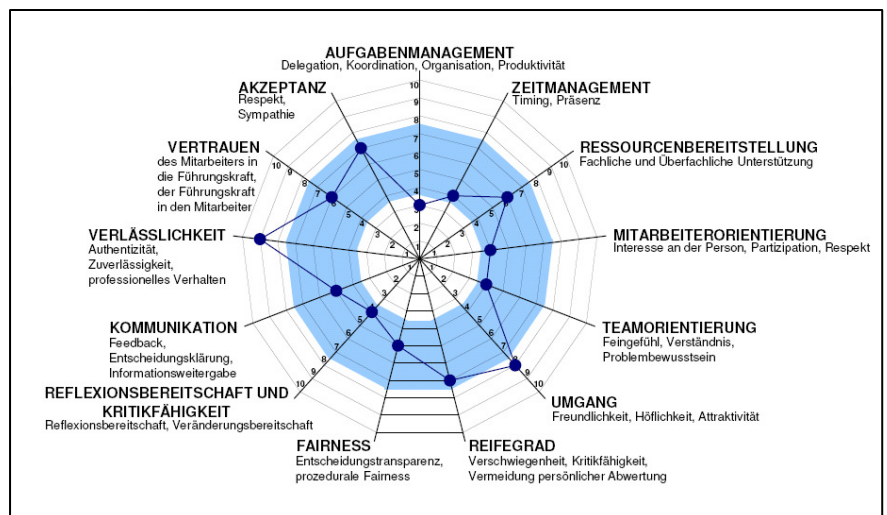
AUFGABENMANAGEMENT
Delegation, Koordination, Organisation, Produktivität

ZEITMANAGEMENT
Timing, Präsenz

RESSOURCENBEREITSTELLUNG
Fachliche und Überfachliche Unterstützung

MITARBEITERORIENTIERUNG
Interesse an der Person, Partizipation, Respekt

TEAMORIENTIERUNG
Feingefühl, Verständnis, Problembewusstsein

UMGANG
Freundlichkeit, Höflichkeit, Attraktivität

REIFEGRAD
Verschwiegenheit, Kritikfähigkeit, Vermeidung persönlicher Abwertung

FAIRNESS
Entscheidungstransparenz, prozedurale Fairness

REFLEXIONSBEREITSCHAFT UND KRITIKFÄHIGKEIT
Reflexionsbereitschaft, Veränderungsbereitschaft

KOMMUNIKATION
Feedback, Entscheidungsklärung, Informationsweitergabe

VERLÄSSLICHKEIT
Authentizität, Zuverlässigkeit, professionelles Verhalten

VERTRAUEN
des Mitarbeiters in die Führungskraft, der Führungskraft in den Mitarbeiter

AKZEPTANZ
Respekt, Sympathie

1 2 3 4 5 6 7 8 9 10